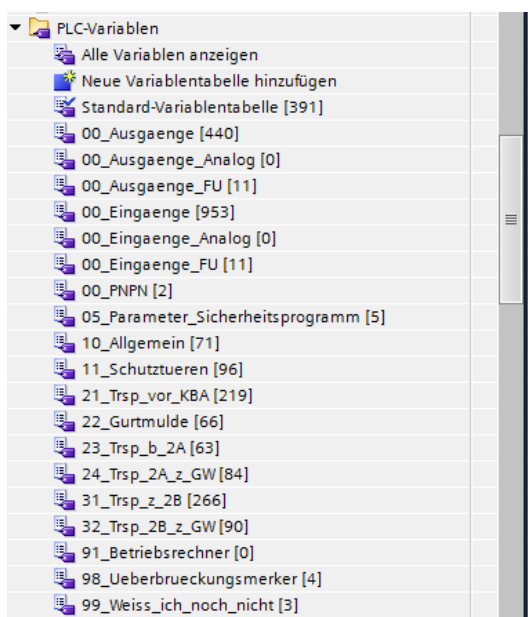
PLC-Variablen
Alle Variablen anzeigen
Neue Variablentabelle hinzufügen
Standard-Variablentabelle [391]
00_Ausgaenge [440]
00_Ausgaenge_Analog [0]
00_Ausgaenge_FU [11]
00_Eingaenge [953]
00_Eingaenge_Analog [0]
00_Eingaenge_FU [11]
00_PNPN [2]
05_Parameter_Sicherheitsprogramm [5]
10_Allgemein [71]
11_Schutztueren [96]
21_Trsp_vor_KBA [219]
22_Gurtmulde [66]
23_Trsp_b_2A [63]
24_Trsp_2A_z_GW [84]
31_Trsp_z_2B [266]
32_Trsp_2B_z_GW [90]
91_Betriebsrechner [0]
98_Ueberbrueckungsmerker [4]
99_Weiss_ich_noch_nicht [3]